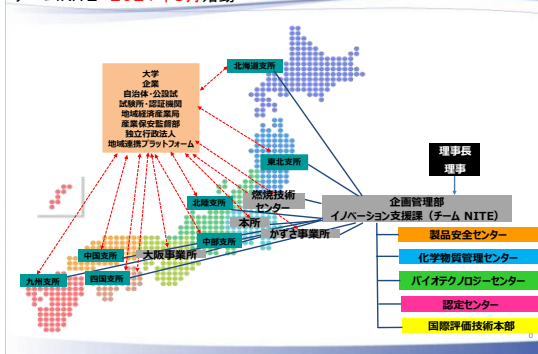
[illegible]

大学
企業
自治体・公設試
試験所・認証機関
地域経済産業局
産業保安監督部
独立行政法人
地域連携プラットフォーム

北海道支所

東北支所

北陸支所

燃焼技術センター

本所

かずさ事業所

中部支所

中国支所

大阪事業所

四国支所

九州支所

理事長
理事

企画管理部
イノベーション支援課（チーム NITE）

製品安全センター

化学物質管理センター

バイオテクノロジーセンター

認定センター

国際評価技術本部

8